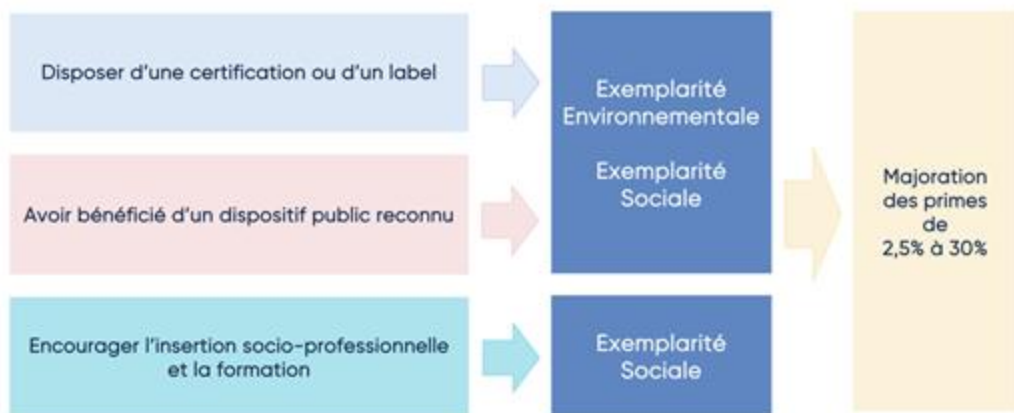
Disposer d'une certification ou d'un label

Avoir bénéficié d'un dispositif public reconnu

Encourager l'insertion socio-professionnelle et la formation

Exemplarité Environnementale

Exemplarité Sociale

Exemplarité Sociale

Majoration des primes de 2,5% à 30%